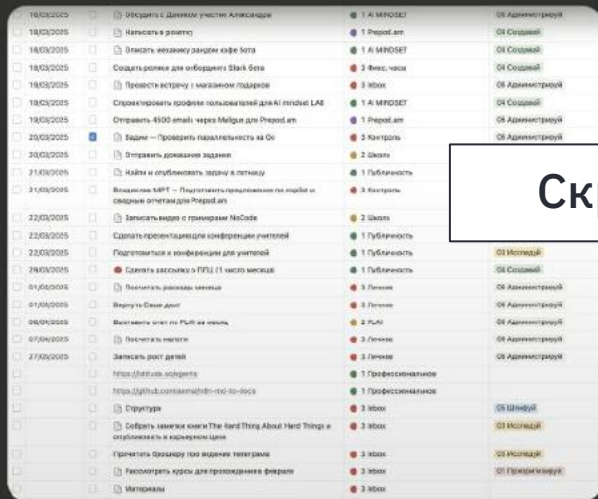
| 18/03/2025 | Обсудить с Даником участие Александра | 1 AI MINDSET | 05 Администрирую |
|---|---|---|---|
| 18/03/2025 | Написать в розетку | 1 Prepod.am | 04 Создавай |
| 18/03/2025 | Описать механику рандом кофе бота | 1 AI MINDSET | 04 Создавай |
| 18/03/2025 | Создать ролики для онбординга Slack бота | 3 Фикс. часы | 04 Создавай |
| 19/03/2025 | Провести встречу с магазином подарков | 3 Inbox | 05 Администрирую |
| 19/03/2025 | Спроектировать профили пользователей для AI mindset LAB | 1 AI MINDSET | 04 Создавай |
| 19/03/2025 | Отправить 4500 emails через Mailgun для Prepod.am | 1 Prepod.am | 05 Администрирую |
| 20/03/2025 | Вадим — Проверить параллельность на Ос | 3 Контроль | 05 Администрирую |
| 20/03/2025 | Отправить домашнее задание | 2 Школа | |
| 21/03/2025 | Найти и опубликовать задачу в литнаку | 1 Публичность | |
| 21/03/2025 | Владислав МФТ — Подготовить предложение по сплиту и сводным отчетам для Prepod.am | 3 Контроль | |
| 22/03/2025 | Записать видео с примерами NoCode | 2 Школа | |
| 22/03/2025 | Сделать презентацию для конференции учителей | 1 Публичность | |
| 22/03/2025 | Подготовиться к конференции для учителей | 1 Публичность | 03 Исследуй |
| 29/03/2025 | Сделать рассылку о ППЦ (1 число месяца) | 1 Публичность | 04 Создавай |
| 01/04/2025 | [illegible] | 3 Личное | 05 Администрирую |
| 01/04/2025 | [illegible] | 3 Личное | 05 Администрирую |
| 06/04/2025 | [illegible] | 2 PLAI | 05 Администрирую |
| 07/04/2025 | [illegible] | 3 Личное | 05 Администрирую |
| 27/05/2025 | Записать рост детей | 3 Личное | 05 Администрирую |
| | https://github.io/agents | 1 Профессиональное | |
| | https://github.com/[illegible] | 1 Профессиональное | |
| | Структура | 3 Inbox | 05 Шлифуй |
| | Собрать заметки книги The Hard Thing About Hard Things и опубликовать в карьерном цехе | 3 Inbox | 03 Исследуй |
| | Прочитать брошюру про ведение телеграма | 3 Inbox | 03 Исследуй |
| | Рассмотреть курсы для прохождения в феврале | 3 Inbox | 01 Приоритизируй |
| | Материалы | 3 Inbox | |

Скр